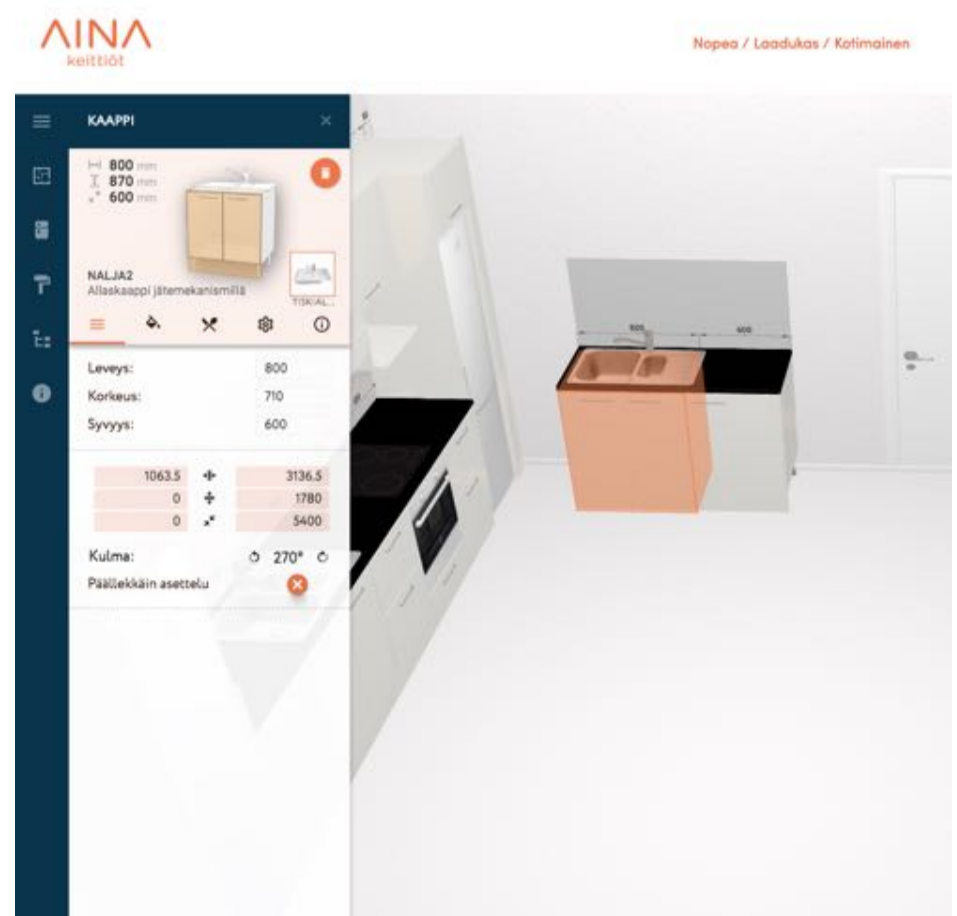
AINA
keittiöt

Nopea / Laadukas / Kotimainen

KAAPPI

800 mm
870 mm
600 mm

NALJA2
Allaskaappi jätemekanismillä

TISKIAL...

Leveys: 800
Korkeus: 710
Syvyys: 600

| 1063.5 | 3136.5 |
|---|---|
| 0 | 1780 |
| 0 | 5400 |

Kulma: 270°

Päällekkäin asettelu

600
600